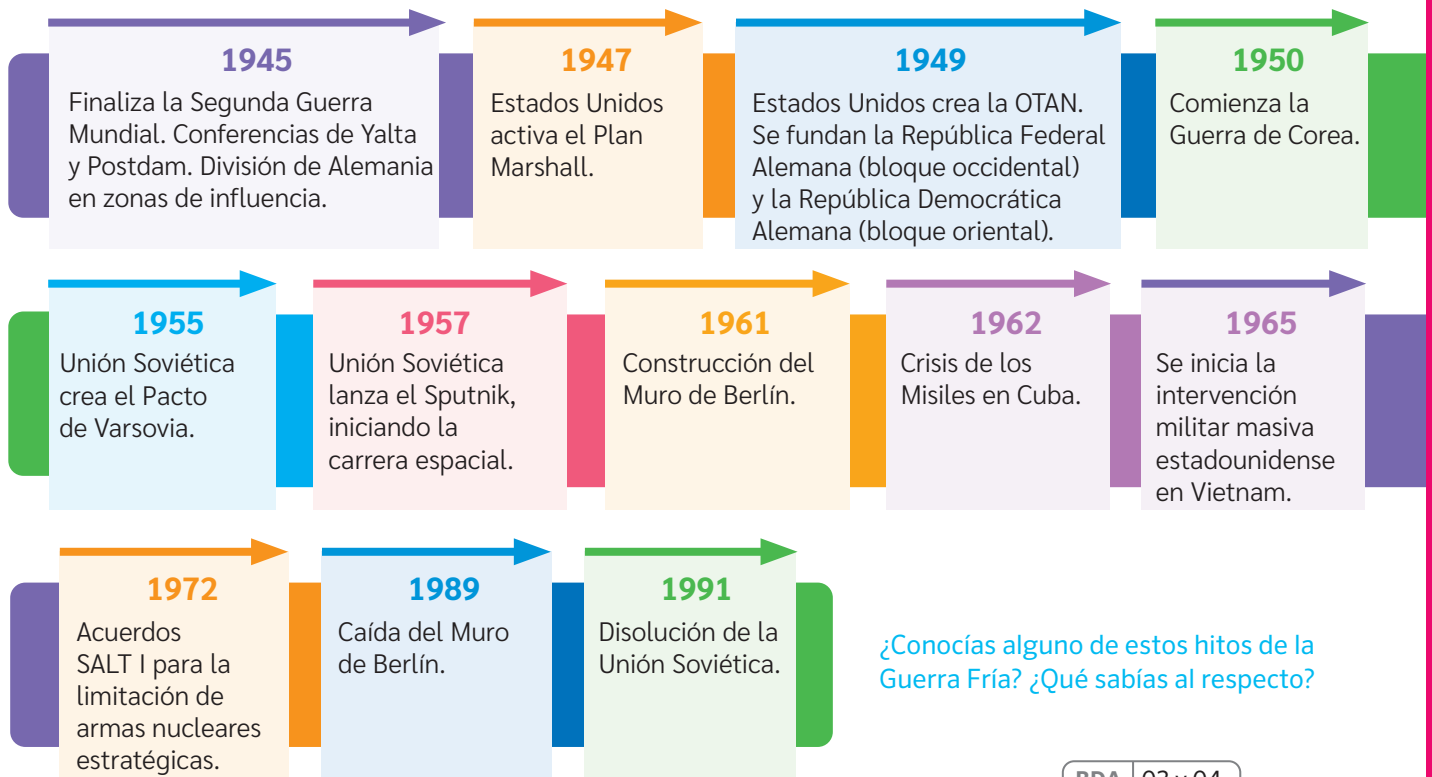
1945
Finaliza la Segunda Guerra Mundial. Conferencias de Yalta y Postdam. División de Alemania en zonas de influencia.

1947
Estados Unidos activa el Plan Marshall.

1949
Estados Unidos crea la OTAN. Se fundan la República Federal Alemana (bloque occidental) y la República Democrática Alemana (bloque oriental).

1950
Comienza la Guerra de Corea.

1955
Unión Soviética crea el Pacto de Varsovia.

1957
Unión Soviética lanza el Sputnik, iniciando la carrera espacial.

1961
Construcción del Muro de Berlín.

1962
Crisis de los Misiles en Cuba.

1965
Se inicia la intervención militar masiva estadounidense en Vietnam.

1972
Acuerdos SALT I para la limitación de armas nucleares estratégicas.

1989
Caída del Muro de Berlín.

1991
Disolución de la Unión Soviética.

¿Conocías alguno de estos hitos de la Guerra Fría? ¿Qué sabías al respecto?

RDA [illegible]